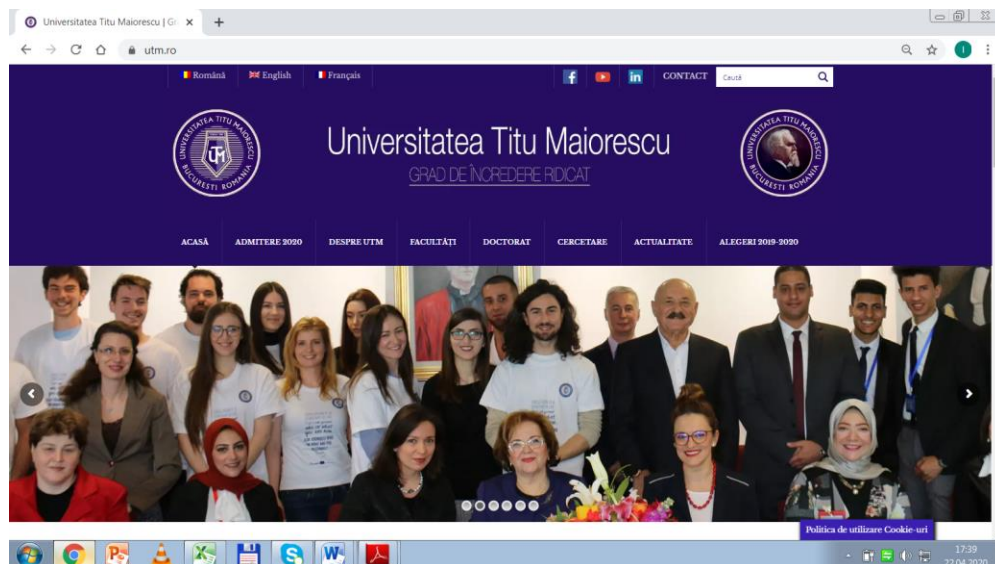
Universitatea Titu Maiorescu | Gr ×

utm.ro

Română English Français

CONTACT Caută

UNIVERSITATEA TITU MAIORESCU BUCUREȘTI ROMÂNIA

Universitatea Titu Maiorescu

GRAD DE ÎNCREDERE RIDICAT

UNIVERSITATEA TITU MAIORESCU BUCUREȘTI ROMÂNIA

ACASĂ ADMITERE 2020 DESPRE UTM FACULTĂȚI DOCTORAT CERCETARE ACTUALITATE ALEGERI 2019-2020

Politica de utilizare Cookie-uri

17:39
22.04.2020